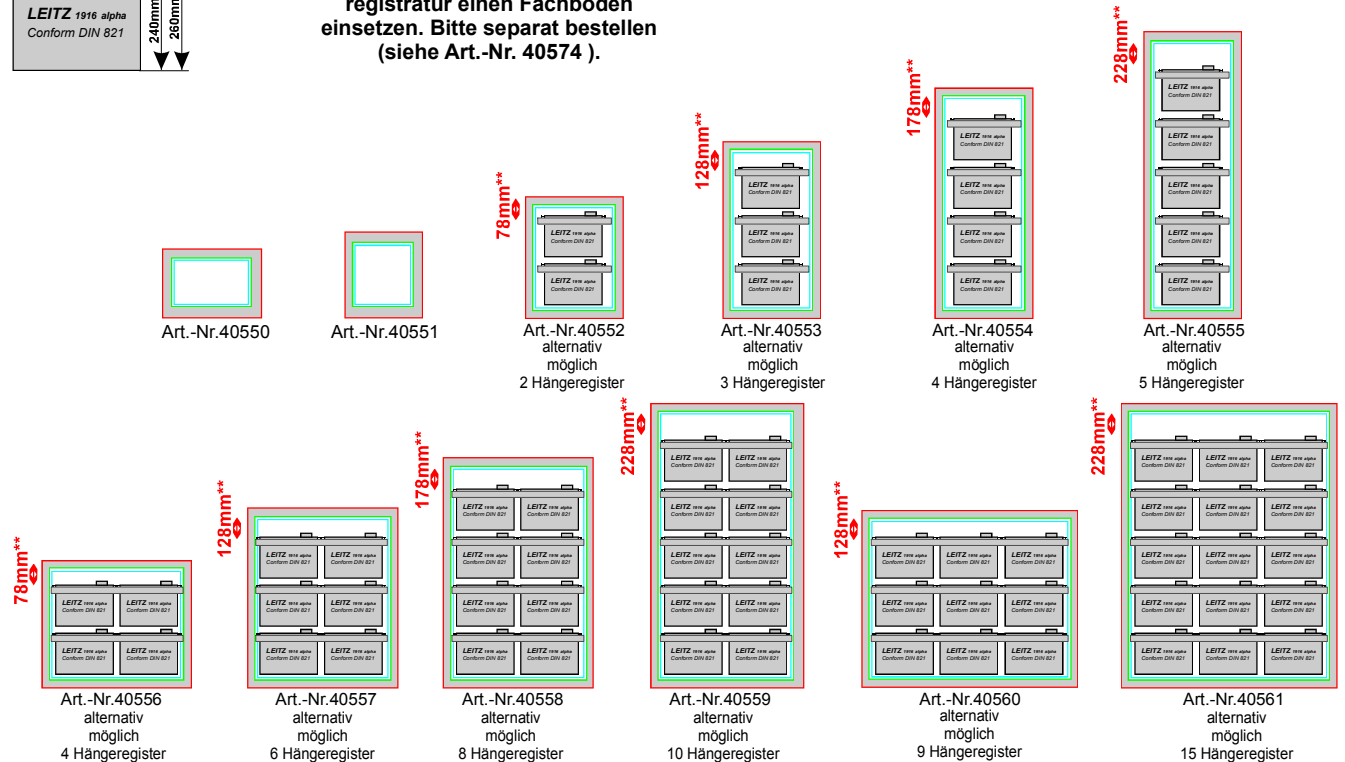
LEITZ 1916 alpha
Conform DIN 821
240mm
260mm

registratur einen Fachboden einsetzen. Bitte separat bestellen (siehe Art.-Nr. 40574 ).

78mm**
128mm**
178mm**
228mm**

Art.-Nr.40550

Art.-Nr.40551

Art.-Nr.40552
alternativ
möglich
2 Hängeregister

Art.-Nr.40553
alternativ
möglich
3 Hängeregister

Art.-Nr.40554
alternativ
möglich
4 Hängeregister

Art.-Nr.40555
alternativ
möglich
5 Hängeregister

78mm**
128mm**
178mm**
228mm**
128mm**
228mm**

Art.-Nr.40556
alternativ
möglich
4 Hängeregister

Art.-Nr.40557
alternativ
möglich
6 Hängeregister

Art.-Nr.40558
alternativ
möglich
8 Hängeregister

Art.-Nr.40559
alternativ
möglich
10 Hängeregister

Art.-Nr.40560
alternativ
möglich
9 Hängeregister

Art.-Nr.40561
alternativ
möglich
15 Hängeregister